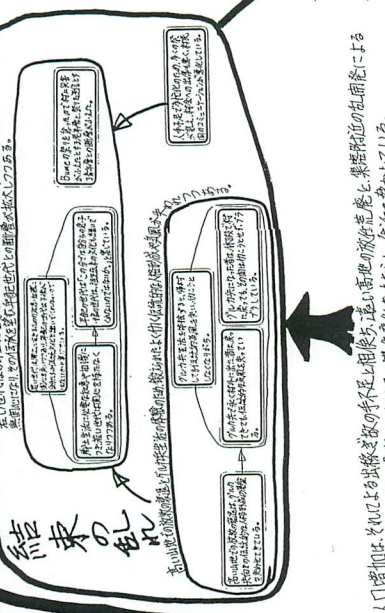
結果の乱れ

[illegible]

高山地域の放牧の縮小とグル牧草地の放牧の拡大による放牧地の過剰な利用による荒廃の進行が進んでいる

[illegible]

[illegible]

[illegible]

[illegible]

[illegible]

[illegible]

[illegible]

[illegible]

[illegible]

人口増加、それによる過放牧、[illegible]の不足と困難、高い高度の放牧荒廃と、集落附近の乱開発による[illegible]